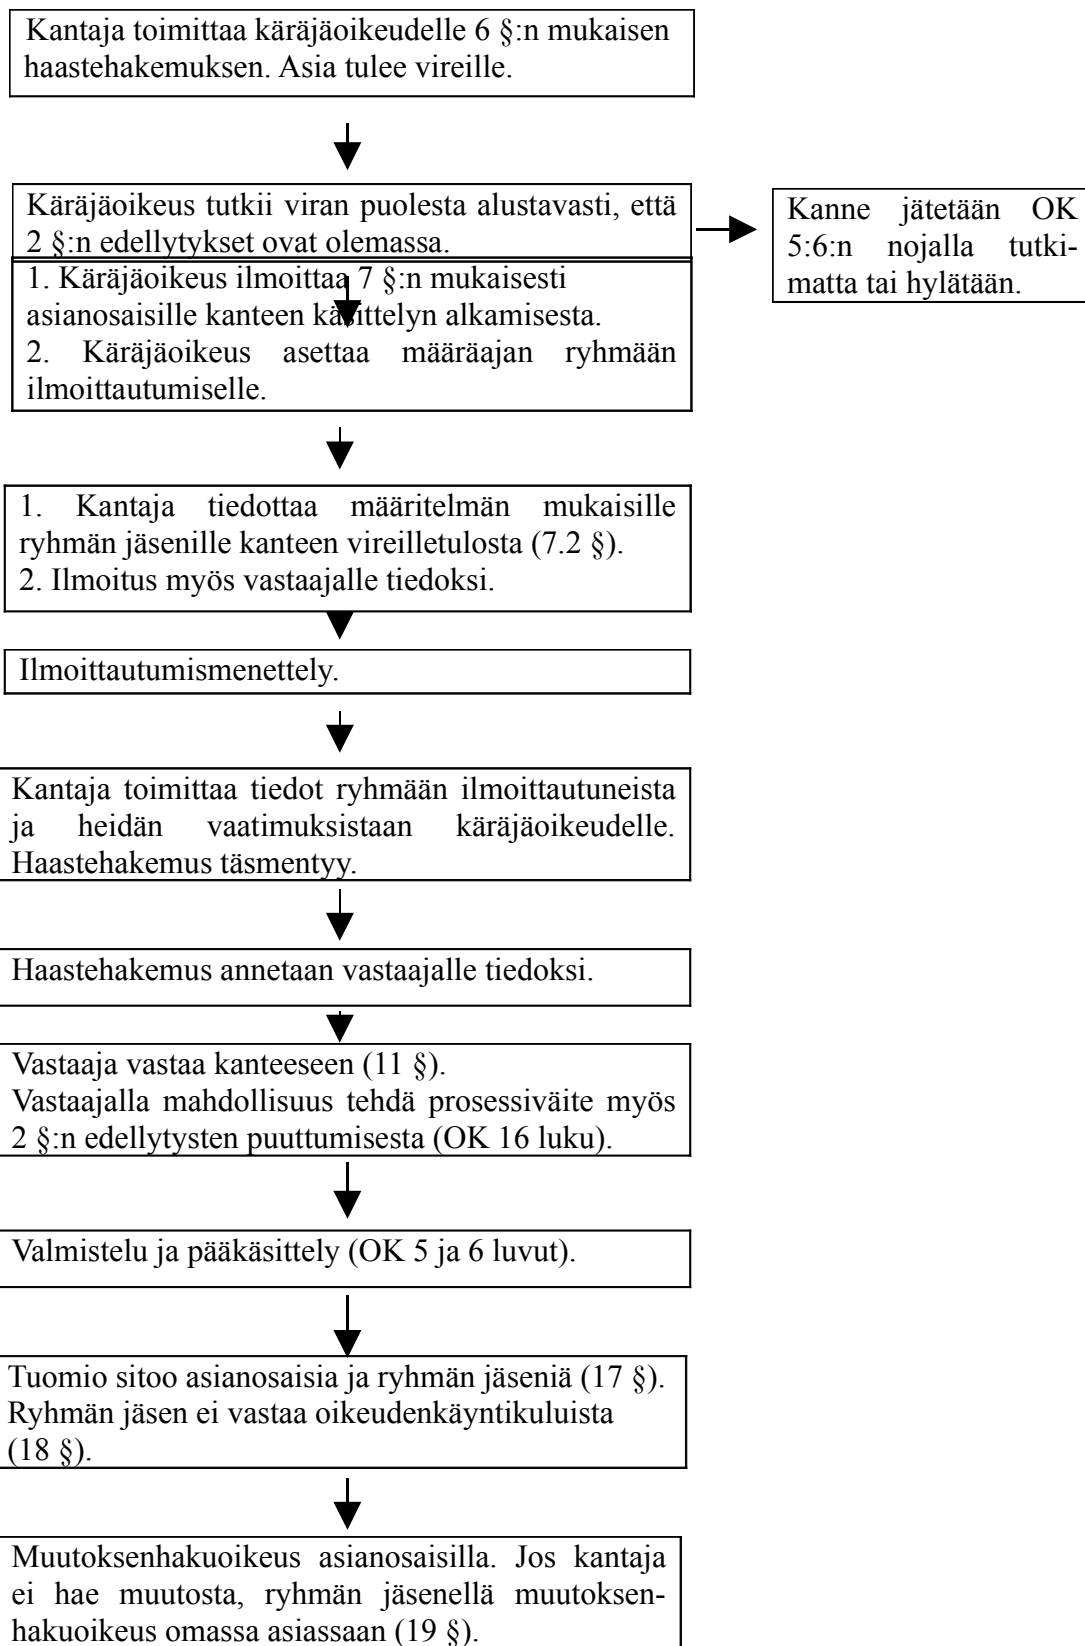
Kantaja toimittaa käräjäoikeudelle 6 §:n mukaisen haastehakemuksen. Asia tulee vireille.

Käräjäoikeus tutkii viran puolesta alustavasti, että 2 §:n edellytykset ovat olemassa.

Kanne jätetään OK 5:6:n nojalla tutkimatta tai hylätään.

1. Käräjäoikeus ilmoittaa 7 §:n mukaisesti asianosaisille kanteen käsittelyn alkamisesta.
2. Käräjäoikeus asettaa määräajan ryhmään ilmoittautumiselle.

1. Kantaja tiedottaa määritelmän mukaisille ryhmän jäsenille kanteen vireilletulosta (7.2 §).
2. Ilmoitus myös vastaajalle tiedoksi.

Ilmoittautumismenettely.

Kantaja toimittaa tiedot ryhmään ilmoittautuneista ja heidän vaatimuksistaan käräjäoikeudelle. Haastehakemus täsmentyy.

Haastehakemus annetaan vastaajalle tiedoksi.

Vastaaja vastaa kanteeseen (11 §).
Vastaajalla mahdollisuus tehdä prosessiväite myös 2 §:n edellytysten puuttumisesta (OK 16 luku).

Valmistelu ja pääkäsittely (OK 5 ja 6 luvut).

Tuomio sitoo asianosaisia ja ryhmän jäseniä (17 §).
Ryhmän jäsen ei vastaa oikeudenkäyntikuluista (18 §).

Muutoksenhakuoikeus asianosaisilla. Jos kantaja ei hae muutosta, ryhmän jäsenellä muutoksenhakuoikeus omassa asiassaan (19 §).